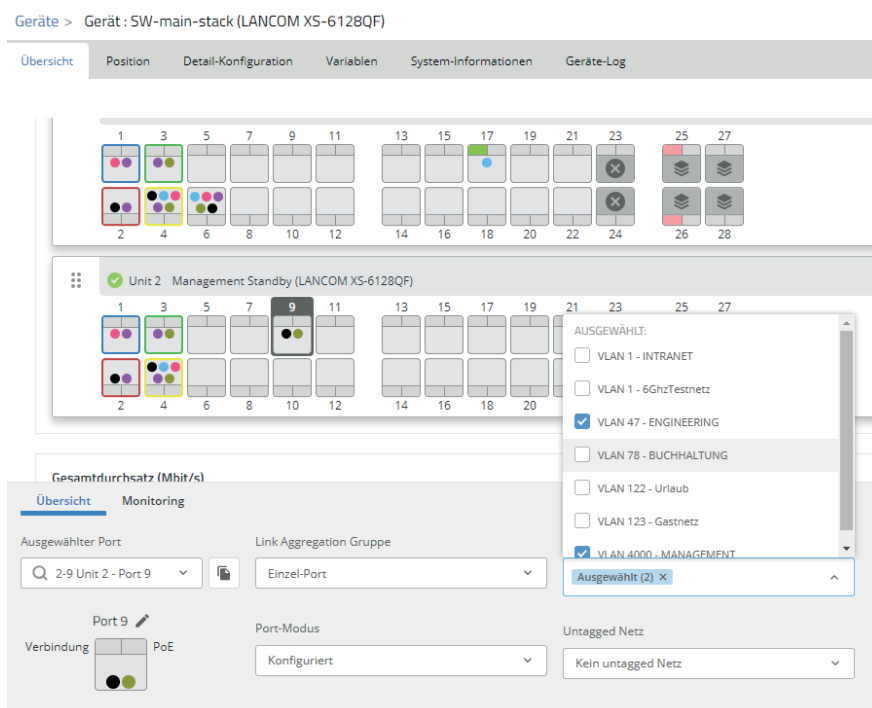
Geräte > Gerät : SW-main-stack (LANCOM XS-6128QF)

Übersicht Position Detail-Konfiguration Variablen System-Informationen Geräte-Log

1 3 5 7 9 11 13 15 17 19 21 23 25 27

2 4 6 8 10 12 14 16 18 20 22 24 26 28

Unit 2 Management Standby (LANCOM XS-6128QF)

1 3 5 7 9 11 13 15 17 19 21 23 25 27

2 4 6 8 10 12 14 16 18 20

AUSGEWÄHLT:
VLAN 1 - INTRANET
VLAN 1 - 6GhzTestnetz
VLAN 47 - ENGINEERING
VLAN 78 - BUCHHALTUNG
VLAN 122 - Urlaub
VLAN 123 - Gastnetz
VLAN 4000 - MANAGEMENT

Gesamtdurchsatz (Mbit/s)

Übersicht Monitoring

Ausgewählter Port
2-9 Unit 2 - Port 9

Link Aggregation Gruppe
Einzel-Port

Ausgewählt (2) ×

Port 9
Verbindung PoE

Port-Modus
Konfiguriert

Untagged Netz
Kein untagged Netz